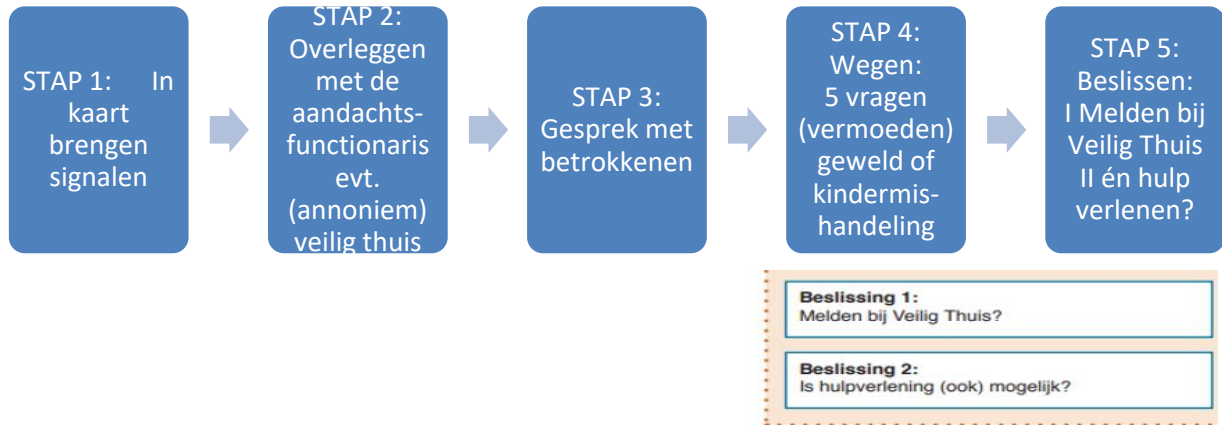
STAP 1: In kaart brengen signalen

STAP 2: Overleggen met de aandachtsfunctionaris evt. (annoniem) veilig thuis

STAP 3: Gesprek met betrokkenen

STAP 4: Wegen: 5 vragen (vermoeden) geweld of kindermishandeling

STAP 5: Beslissen: I Melden bij Veilig Thuis II én hulp verlenen?

Beslissing 1:
Melden bij Veilig Thuis?

Beslissing 2:
Is hulpverlening (ook) mogelijk?